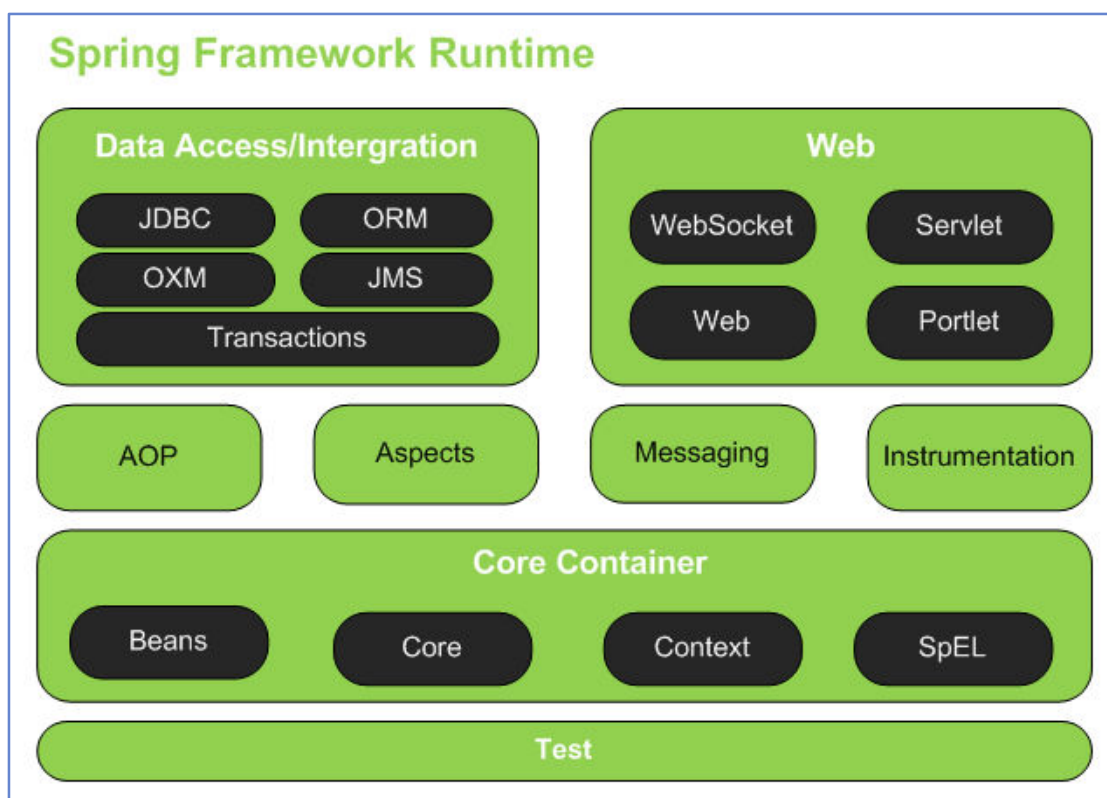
Spring Framework Runtime

Data Access/Intergration

JDBC

ORM

OXM

JMS

Transactions

Web

WebSocket

Servlet

Web

Portlet

AOP

Aspects

Messaging

Instrumentation

Core Container

Beans

Core

Context

SpEL

Test